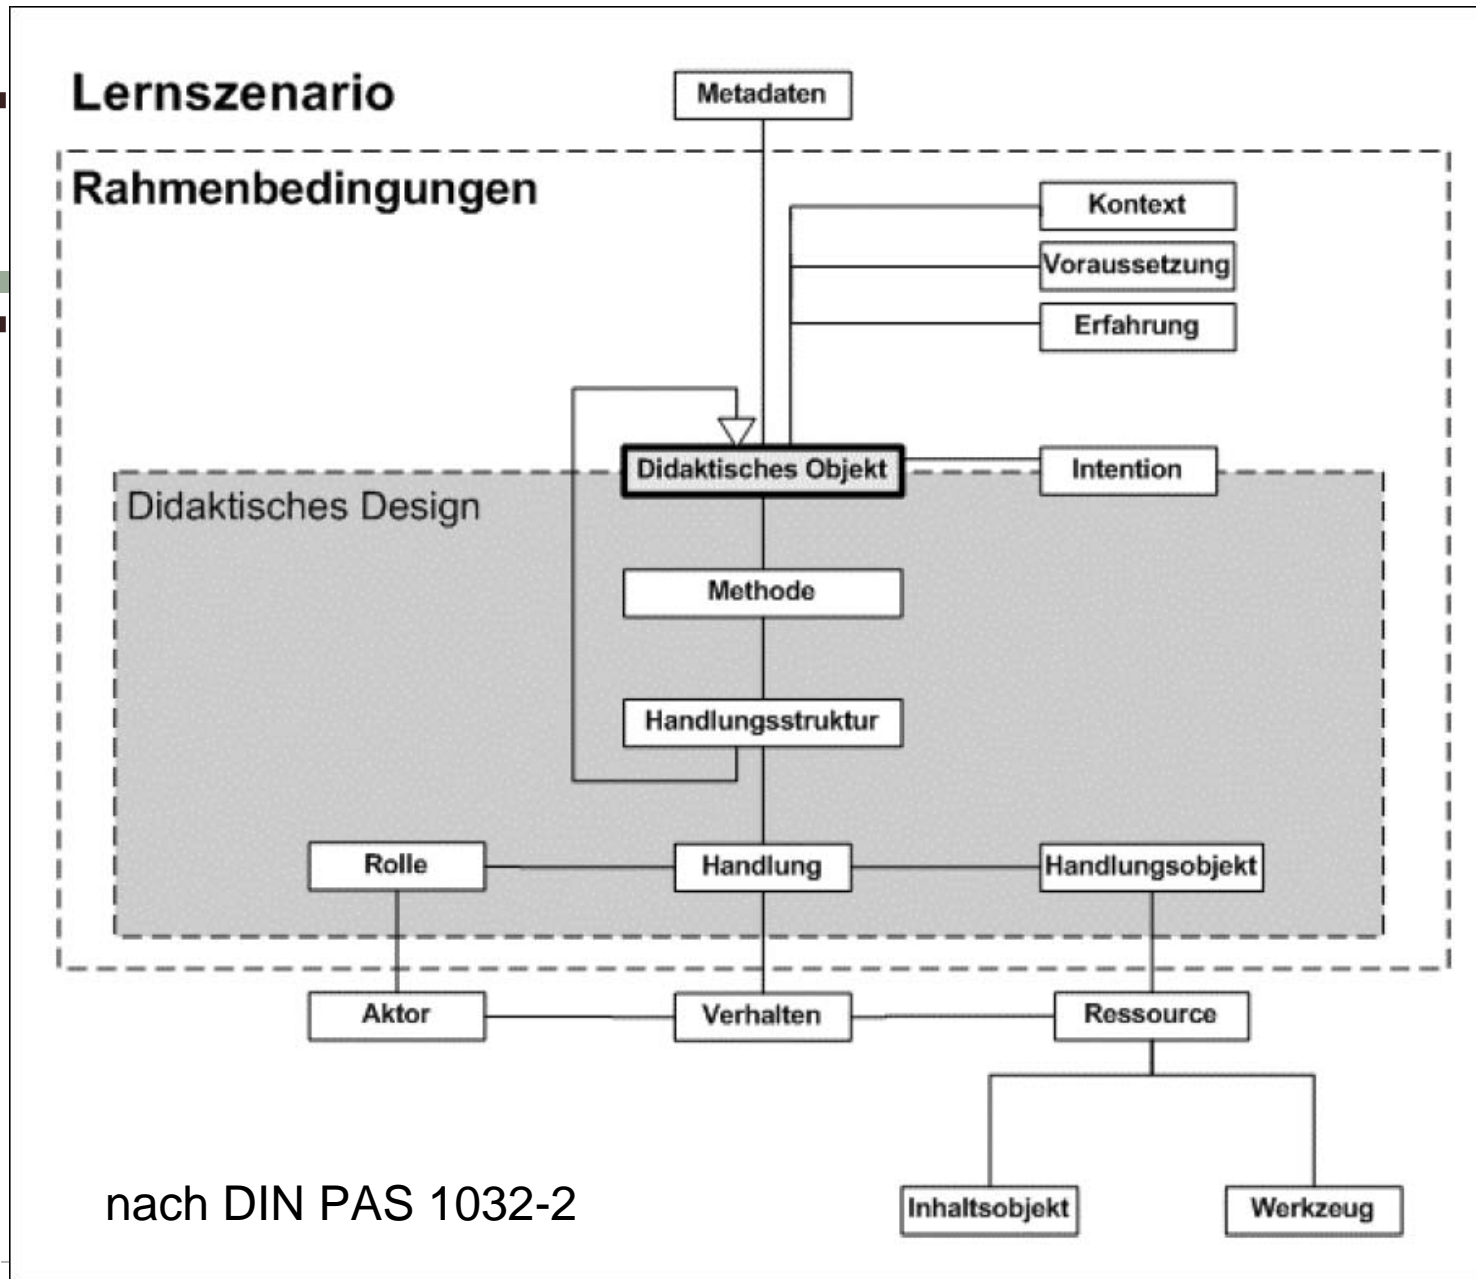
Lernszenario

Metadaten

Rahmenbedingungen

Kontext

Voraussetzung

Erfahrung

Didaktisches Objekt

Intention

Didaktisches Design

Methode

Handlungsstruktur

Rolle

Handlung

Handlungsobjekt

Aktor

Verhalten

Ressource

Inhaltsobjekt

Werkzeug

nach DIN PAS 1032-2